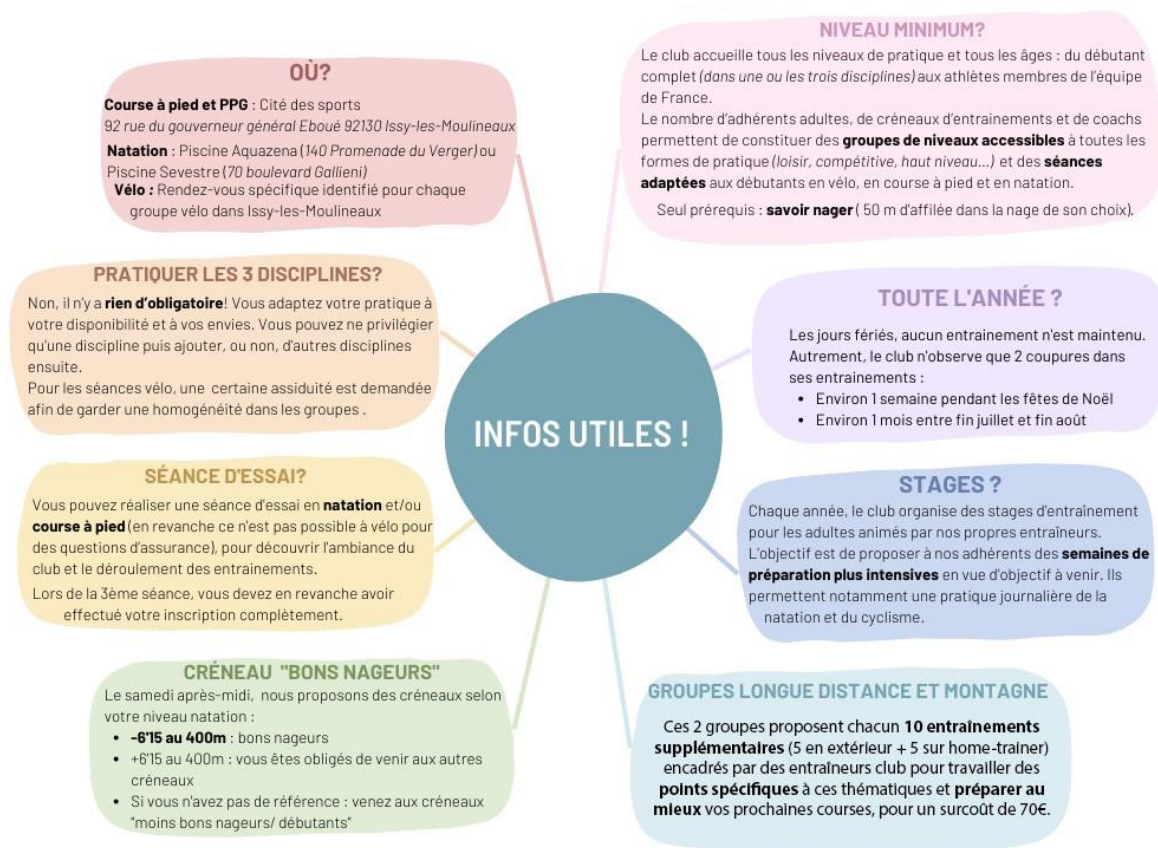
INFOS UTILES !

OÙ?

Course à pied et PPG : Cité des sports
92 rue du gouverneur général Eboué 92130 Issy-les-Moulineaux
Natation : Piscine Aquazena (140 Promenade du Verger) ou Piscine Sevestre (70 boulevard Gallieni)
Vélo : Rendez-vous spécifique identifié pour chaque groupe vélo dans Issy-les-Moulineaux

PRATIQUER LES 3 DISCIPLINES?

Non, il n'y a rien d'obligatoire! Vous adaptez votre pratique à votre disponibilité et à vos envies. Vous pouvez ne privilégier qu'une discipline puis ajouter, ou non, d'autres disciplines ensuite.
Pour les séances vélo, une certaine assiduité est demandée afin de garder une homogénéité dans les groupes .

SÉANCE D'ESSAI?

Vous pouvez réaliser une séance d'essai en natation et/ou course à pied (en revanche ce n'est pas possible à vélo pour des questions d'assurance), pour découvrir l'ambiance du club et le déroulement des entrainements.
Lors de la 3ème séance, vous devez en revanche avoir effectué votre inscription complètement.

CRÉNEAU "BONS NAGEURS"

Le samedi après-midi, nous proposons des créneaux selon votre niveau natation :
• -6'15 au 400m : bons nageurs
• +6'15 au 400m : vous êtes obligés de venir aux autres créneaux
• Si vous n'avez pas de référence : venez aux créneaux "moins bons nageurs/ débutants"

NIVEAU MINIMUM?

Le club accueille tous les niveaux de pratique et tous les âges : du débutant complet (dans une ou les trois disciplines) aux athlètes membres de l'équipe de France.
Le nombre d'adhérents adultes, de créneaux d'entrainements et de coachs permettent de constituer des groupes de niveaux accessibles à toutes les formes de pratique (loisir, compétitive, haut niveau...) et des séances adaptées aux débutants en vélo, en course à pied et en natation.
Seul prérequis : savoir nager ( 50 m d'affilée dans la nage de son choix).

TOUTE L'ANNÉE ?

Les jours fériés, aucun entrainement n'est maintenu. Autrement, le club n'observe que 2 coupures dans ses entrainements :
• Environ 1 semaine pendant les fêtes de Noël
• Environ 1 mois entre fin juillet et fin août

STAGES ?

Chaque année, le club organise des stages d'entrainement pour les adultes animés par nos propres entraîneurs. L'objectif est de proposer à nos adhérents des semaines de préparation plus intensives en vue d'objectif à venir. Ils permettent notamment une pratique journalière de la natation et du cyclisme.

GROUPES LONGUE DISTANCE ET MONTAGNE

Ces 2 groupes proposent chacun 10 entraînements supplémentaires (5 en extérieur + 5 sur home-trainer) encadrés par des entraîneurs club pour travailler des points spécifiques à ces thématiques et préparer au mieux vos prochaines courses, pour un surcoût de 70€.